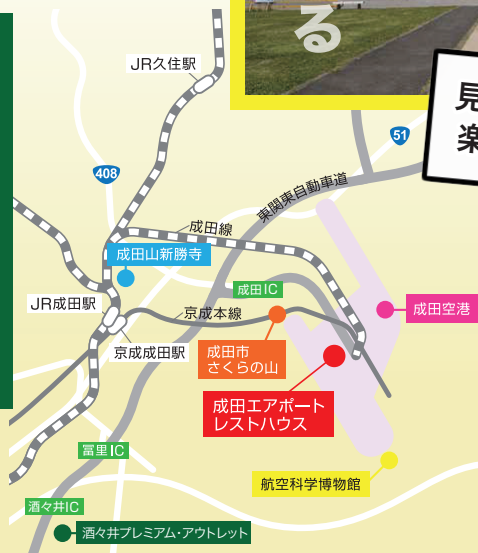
る

見

楽

JR久住駅

51

408

東関東自動車道

成田線

成田山新勝寺

成田IC

成田空港

JR成田駅

京成本線

京成成田駅

成田市
さくらの山

成田エアポート
レストハウス

冨里IC

航空科学博物館

酒々井IC

酒々井プレミアム・アウトレット